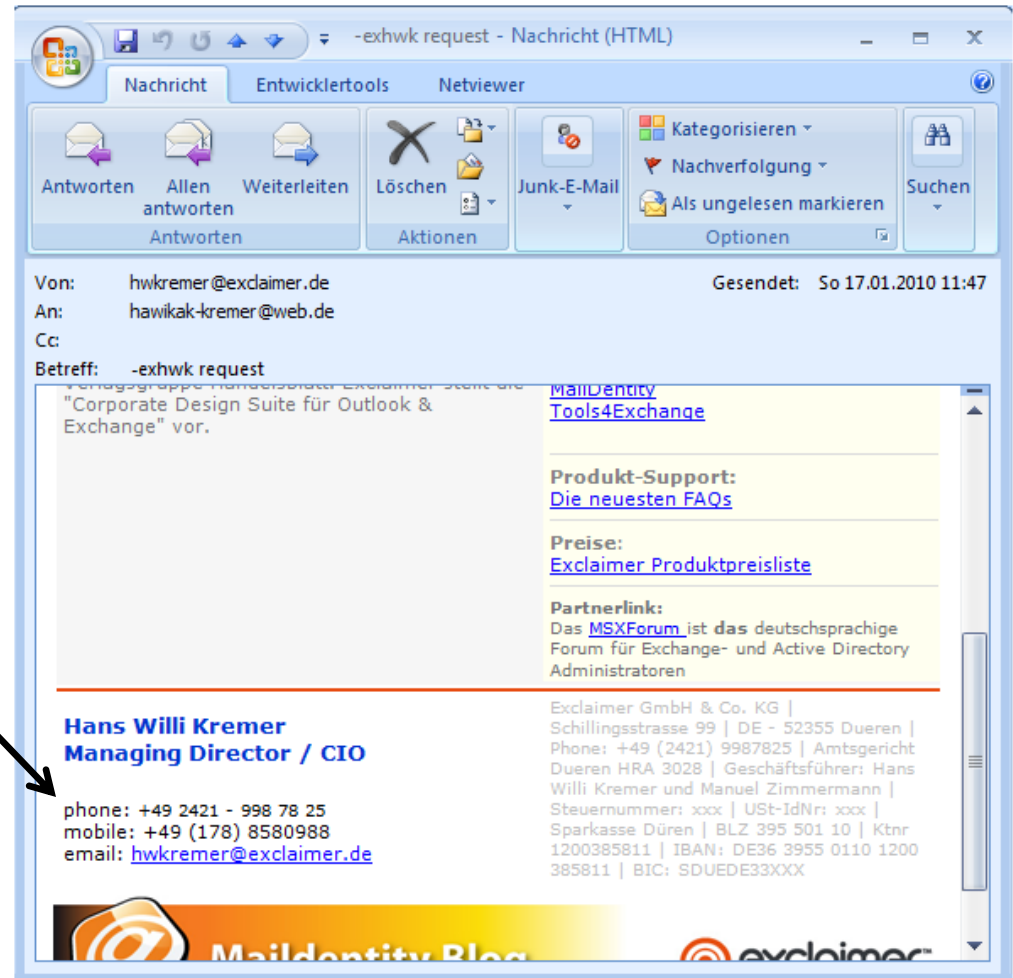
-exhwk request - Nachricht (HTML)

Nachricht Entwicklertools Netviewer

Antworten Allen antworten Weiterleiten
Antworten
Löschen
Aktionen
Junk-E-Mail
Kategorisieren
Nachverfolgung
Als ungelesen markieren
Optionen
Suchen

Von: hwkremer@exclaimer.de Gesendet: So 17.01.2010 11:47
An: hawikak-kremer@web.de
Cc:
Betreff: -exhwk request

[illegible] "Corporate Design Suite für Outlook & Exchange" vor.

MailDentity
Tools4Exchange

Produkt-Support:
Die neuesten FAQs

Preise:
Exclaimer Produktpreisliste

Partnerlink:
Das MSXForum ist das deutschsprachige Forum für Exchange- und Active Directory Administratoren

Hans Willi Kremer
Managing Director / CIO

phone: +49 2421 - 998 78 25
mobile: +49 (178) 8580988
email: hwkremer@exclaimer.de

Exclaimer GmbH & Co. KG | Schillingsstrasse 99 | DE - 52355 Dueren | Phone: +49 (2421) 9987825 | Amtsgericht Dueren HRA 3028 | Geschäftsführer: Hans Willi Kremer und Manuel Zimmermann | Steuernummer: xxx | USt-IdNr: xxx | Sparkasse Düren | BLZ 395 501 10 | Ktnr 1200385811 | IBAN: DE36 3955 0110 1200 385811 | BIC: SDUEDE33XXX

MailDentity Blog
exclaimer